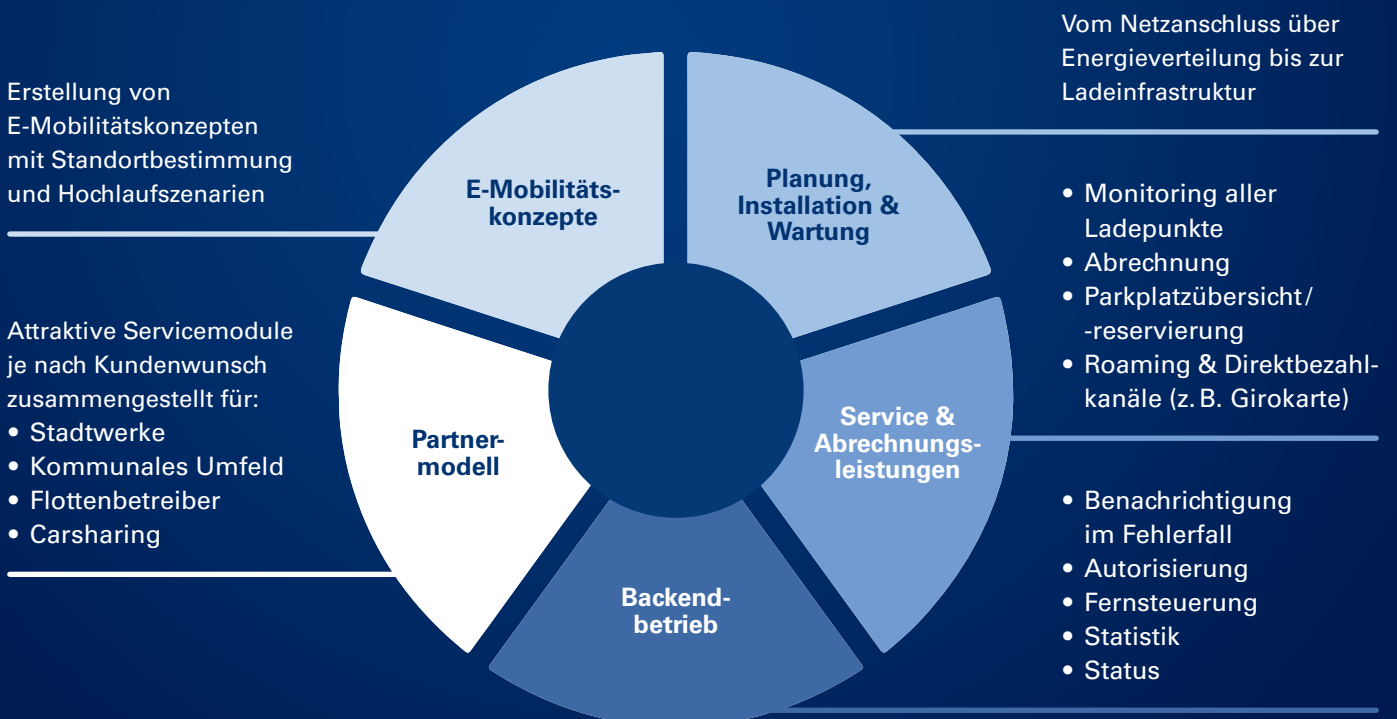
Erstellung von E-Mobilitätskonzepten mit Standortbestimmung und Hochlaufszenarien

E-Mobilitätskonzepte

Vom Netzanschluss über Energieverteilung bis zur Ladeinfrastruktur

Planung, Installation & Wartung

Attraktive Servicemodule je nach Kundenwunsch zusammengestellt für:
• Stadtwerke
• Kommunales Umfeld
• Flottenbetreiber
• Carsharing

Partnermodell

• Monitoring aller Ladepunkte
• Abrechnung
• Parkplatzübersicht/ -reservierung
• Roaming & Direktbezahlkanäle (z. B. Girokarte)

Service & Abrechnungsleistungen

Backendbetrieb

• Benachrichtigung im Fehlerfall
• Autorisierung
• Fernsteuerung
• Statistik
• Status